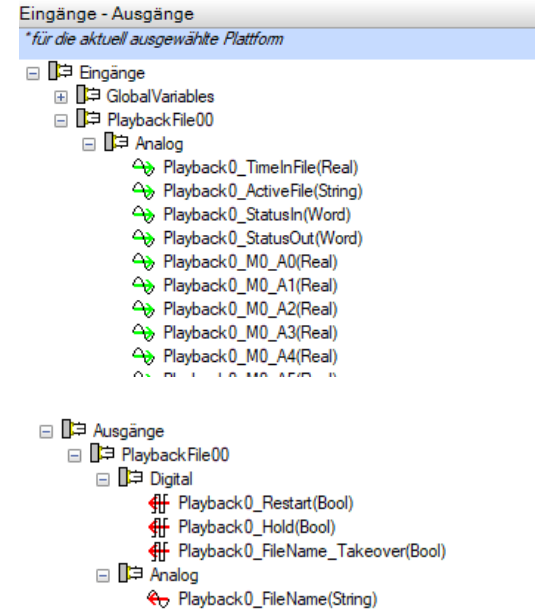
Eingänge - Ausgänge

*für die aktuell ausgewählte Plattform

Eingänge
GlobalVariables
PlaybackFile00
Analog
Playback0_TimeInFile(Real)
Playback0_ActiveFile(String)
Playback0_StatusIn(Word)
Playback0_StatusOut(Word)
Playback0_M0_A0(Real)
Playback0_M0_A1(Real)
Playback0_M0_A2(Real)
Playback0_M0_A3(Real)
Playback0_M0_A4(Real)
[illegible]

Ausgänge
PlaybackFile00
Digital
Playback0_Restart(Bool)
Playback0_Hold(Bool)
Playback0_FileName_Takeover(Bool)
Analog
Playback0_FileName(String)